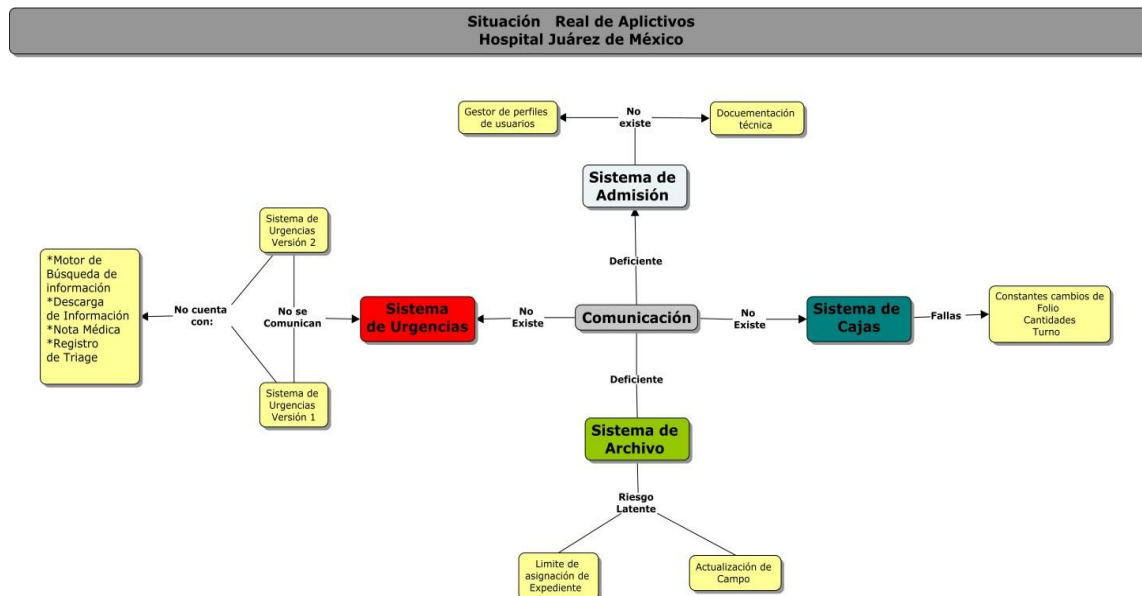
Situación Real de Aplictivos
Hospital Juárez de México

Gestor de perfiles de usuarios

No existe

Documentación técnica

Sistema de Admisión

Deficiente

Sistema de Urgencias Versión 2

*Motor de Búsqueda de información
*Descarga de Información
*Nota Médica
*Registro de Triage

No cuenta con:

No se Comunican

Sistema de Urgencias

No Existe

Comunicación

No Existe

Sistema de Cajas

Fallas

Constantes cambios de Folio
Cantidades
Turno

Sistema de Urgencias Versión 1

Deficiente

Sistema de Archivo

Riesgo Latente

Limite de asignación de Expediente

Actualización de Campo